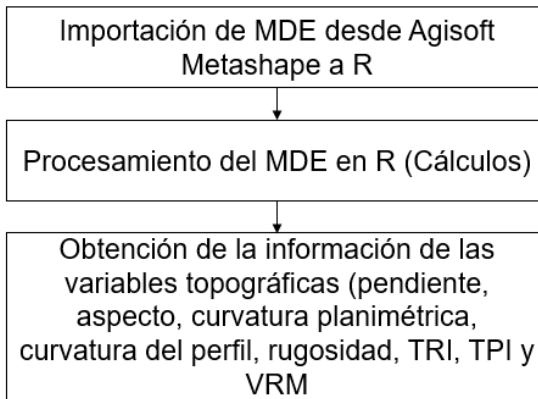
Importación de MDE desde Agisoft Metashape a R

Procesamiento del MDE en R (Cálculos)

Obtención de la información de las variables topográficas (pendiente, aspecto, curvatura planimétrica, curvatura del perfil, rugosidad, TRI, TPI y VRM